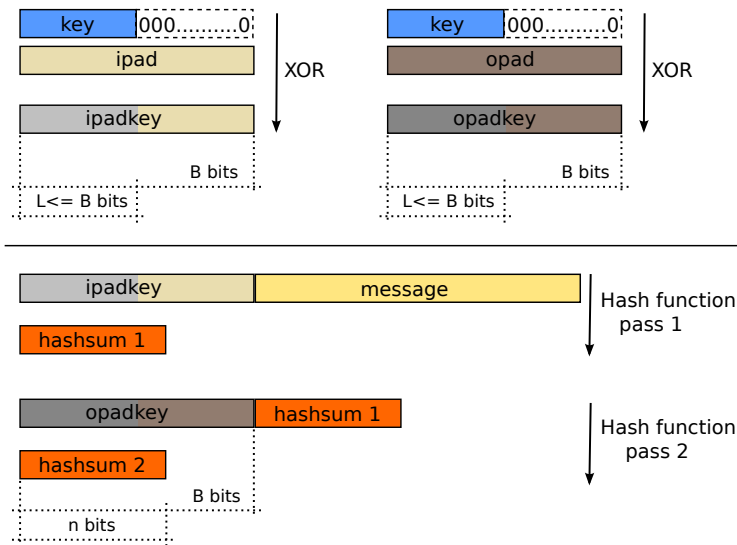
key 000..........0

ipad

XOR

ipadkey

B bits

L<= B bits

key 000..........0

opad

XOR

opadkey

B bits

L<= B bits

ipadkey

message

Hash function pass 1

hashsum 1

opadkey

hashsum 1

Hash function pass 2

hashsum 2

B bits

n bits